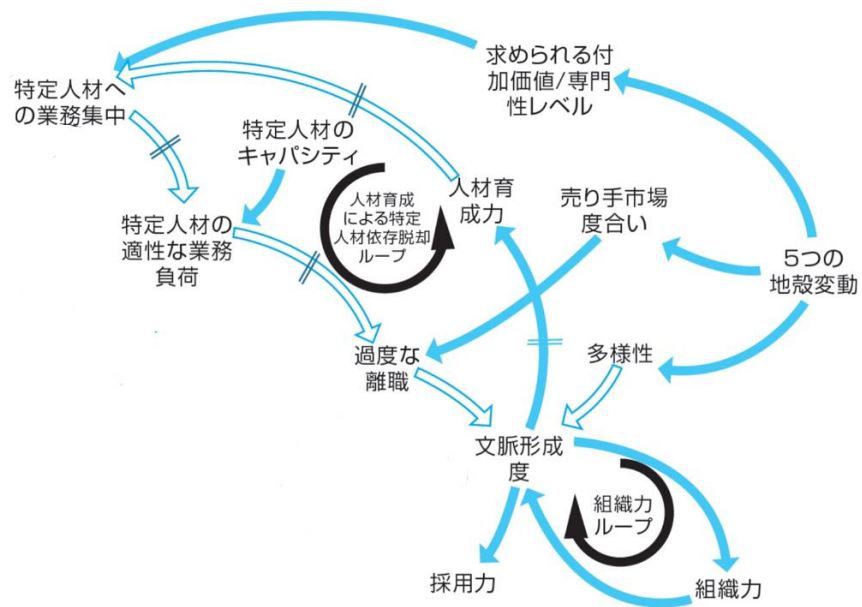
求められる付加価値/専門性レベル

特定人材への業務集中

特定人材のキャパシティ

人材育成による特定人材依存脱却ループ

人材育成力

売り手市場度合い

5つの地殻変動

特定人材の適性な業務負荷

過度な離職

多様性

文脈形成度

組織力ループ

採用力

組織力